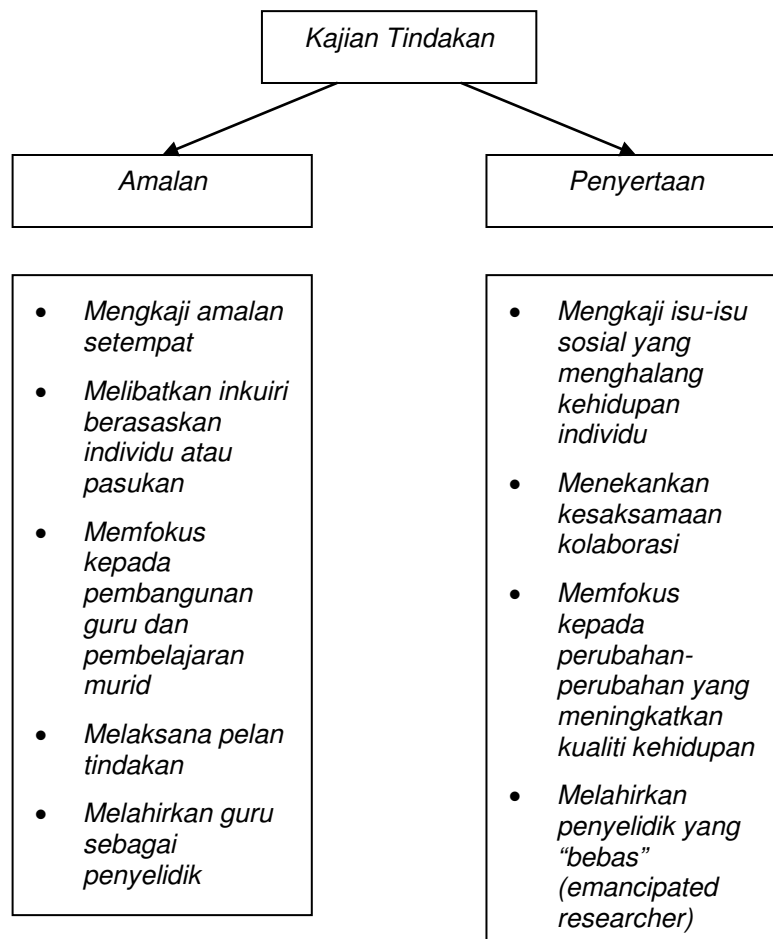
Kajian Tindakan

Amalan

Penyertaan

- Mengkaji amalan setempat
- Melibatkan inkuiri berasaskan individu atau pasukan
- Memfokus kepada pembangunan guru dan pembelajaran murid
- Melaksana pelan tindakan
- Melahirkan guru sebagai penyelidik

- Mengkaji isu-isu sosial yang menghalang kehidupan individu
- Menekankan kesaksamaan kolaborasi
- Memfokus kepada perubahan-perubahan yang meningkatkan kualiti kehidupan
- Melahirkan penyelidik yang "bebas" (emancipated researcher)